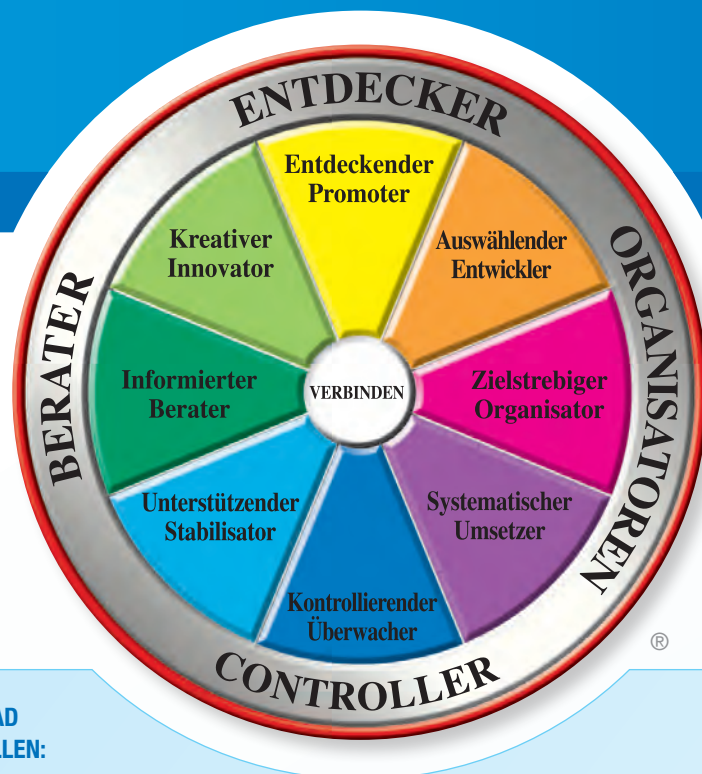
ENTDECKER

Entdeckender Promoter

Auswählender Entwickler

ORGANISATOREN

Zielstrebiger Organisator

Systematischer Umsetzer

Kontrollierender Überwacher

CONTROLLER

Unterstützender Stabilisator

Informierter Berater

BERATER

Kreativer Innovator

VERBINDEN

®

AD
LLEN: